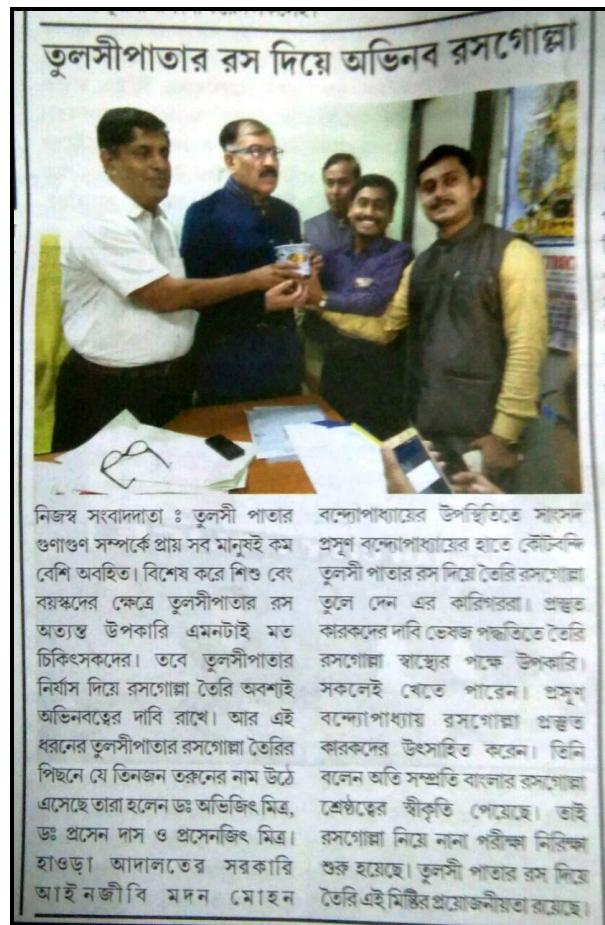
তুলসীপাতার রস দিয়ে অভিনব রসগোল্লা

নিজস্ব সংবাদদাতা ঃ তুলসী পাতার গুণাগুণ সম্পর্কে প্রায় সব মানুষই কম বেশি অবহিত। বিশেষ করে শিশু বেং বয়স্কদের ক্ষেত্রে তুলসীপাতার রস অত্যন্ত উপকারি এমনটাই মত চিকিৎসকদের। তবে তুলসীপাতার নির্যাস দিয়ে রসগোল্লা তৈরি অবশ্যই অভিনবত্বের দাবি রাখে। আর এই ধরনের তুলসীপাতার রসগোল্লা তৈরির পিছনে যে তিনজন তরুনের নাম উঠে এসেছে তারা হলেন ডঃ অভিজিৎ মিত্র, ডঃ প্রসেন দাস ও প্রসেনজিৎ মিত্র। হাওড়া আদালতের সরকারি আইনজীবি মদন মোহন বন্দ্যোপাধ্যায়ের উপস্থিতিতে সাংসদ প্রসূণ বন্দ্যোপাধ্যায়ের হাতে কৌটবন্দি তুলসী পাতার রস দিয়ে তৈরি রসগোল্লা তুলে দেন এর কারিগররা। প্রস্তুত কারকদের দাবি ভেষজ পদ্ধতিতে তৈরি রসগোল্লা স্বাস্থ্যের পক্ষে উপকারি। সকলেই খেতে পারেন। প্রসূণ বন্দ্যোপাধ্যায় রসগোল্লা প্রস্তুত কারকদের উৎসাহিত করেন। তিনি বলেন অতি সম্প্রতি বাংলার রসগোল্লা শ্রেষ্ঠত্বের স্বীকৃতি পেয়েছে। তাই রসগোল্লা নিয়ে নানা পরীক্ষা নিরিক্ষা শুরু হয়েছে। তুলসী পাতার রস দিয়ে তৈরি এই মিষ্টির প্রয়োজনীয়তা রয়েছে।